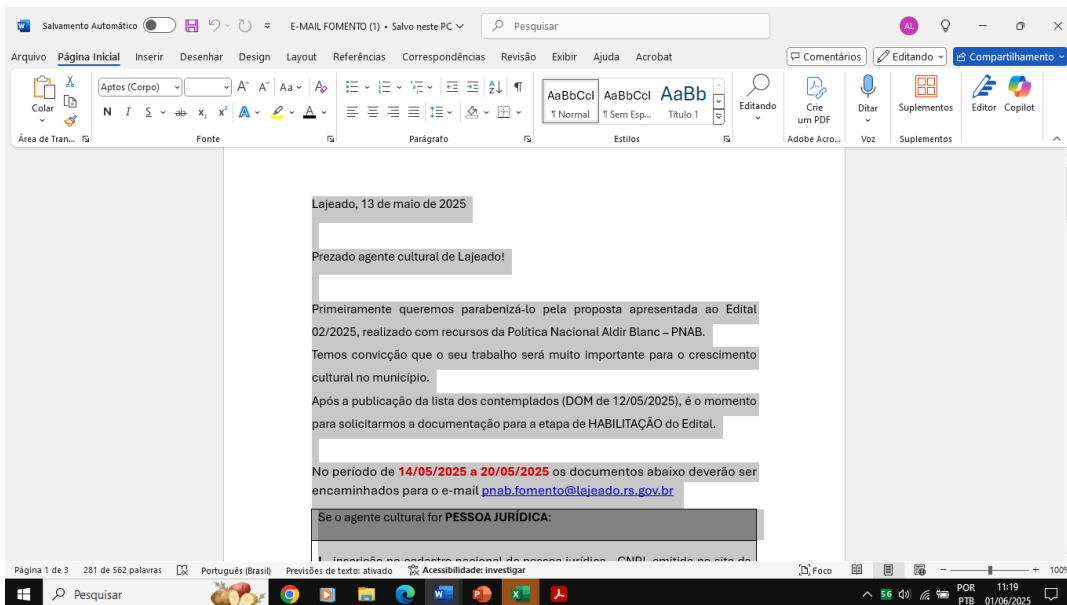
Salvamento Automático  E-MAIL FOMENTO (1) • Salvo neste PC  Pesquisar

AL

Arquivo  Página Inicial  Inserir  Desenhar  Design  Layout  Referências  Correspondências  Revisão  Exibir  Ajuda  Acrobat  Comentários  Editando  Compartilhamento

Colar  Aptos (Corpo)  N  I  S  AaBbCcI ¶ Normal  AaBbCcI ¶ Sem Esp...  AaBb Título 1  Editando  Crie um PDF  Ditar  Suplementos  Editor  Copilot

Área de Tran...  Fonte  Parágrafo  Estilos  Adobe Acro...  Voz  Suplementos

Lajeado, 13 de maio de 2025

Prezado agente cultural de Lajeado!

Primeiramente queremos parabenizá-lo pela proposta apresentada ao Edital 02/2025, realizado com recursos da Política Nacional Aldir Blanc – PNAB.

Temos convicção que o seu trabalho será muito importante para o crescimento cultural no município.

Após a publicação da lista dos contemplados (DOM de 12/05/2025), é o momento para solicitarmos a documentação para a etapa de HABILITAÇÃO do Edital.

No período de 14/05/2025 a 20/05/2025 os documentos abaixo deverão ser encaminhados para o e-mail pnab.fomento@lajeado.rs.gov.br

Se o agente cultural for PESSOA JURÍDICA:

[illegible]

Página 1 de 3  281 de 562 palavras  Português (Brasil)  Previsões de texto: ativado  Acessibilidade: investigar  Foco  100%

Pesquisar  POR PTB  11:19  01/06/2025